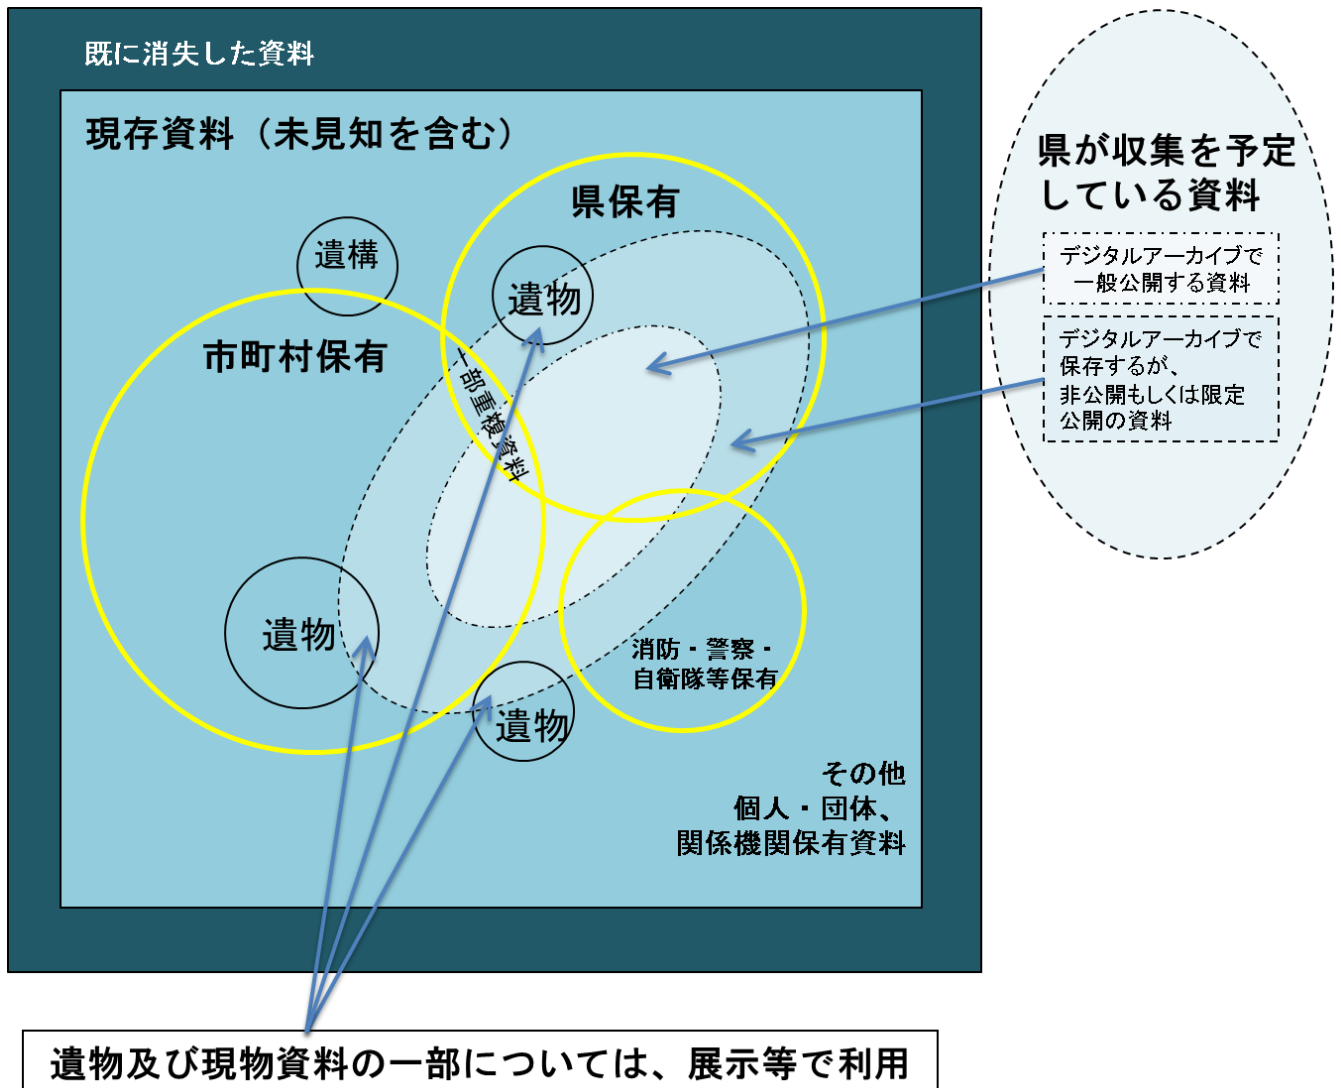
既に消失した資料

現存資料（未見知を含む）

県保有

遺構

遺物

市町村保有

一部重複資料

遺物

遺物

消防・警察・自衛隊等保有

その他
個人・団体、
関係機関保有資料

県が収集を予定している資料

デジタルアーカイブで一般公開する資料

デジタルアーカイブで保存するが、非公開もしくは限定公開の資料

遺物及び現物資料の一部については、展示等で利用